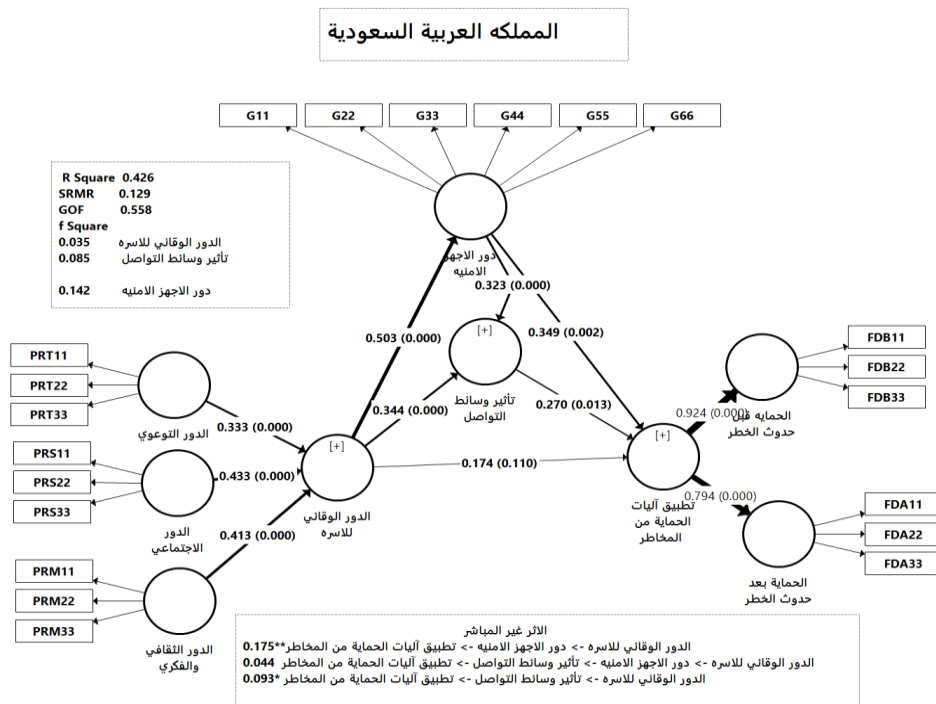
المملكه العربية السعودية

G11
G22
G33
G44
G55
G66

R Square 0.426
SRMR 0.129
GOF 0.558
f Square
0.035 الدور الوقائي للاسره
0.085 تأثير وسائط التواصل
0.142 دور الاجهز الامنيه

دور الاجهز الامنيه

0.323 (0.000)
0.503 (0.000)
0.349 (0.002)

[+]
تأثير وسائط التواصل

0.344 (0.000)
0.270 (0.013)

PRT11
PRT22
PRT33
الدور التوعوي
0.333 (0.000)

PRS11
PRS22
PRS33
الدور الاجتماعي
0.433 (0.000)

PRM11
PRM22
PRM33
الدور الثقافي والفكري
0.413 (0.000)

[+]
الدور الوقائي للاسره

0.174 (0.110)

[+]
تطبيق آليات الحماية من المخاطر

0.924 (0.000)
الحمايه قبل حدوث الخطر
FDB11
FDB22
FDB33

0.794 (0.000)
الحماية بعد حدوث الخطر
FDA11
FDA22
FDA33

الاثر غير المباشر
الدور الوقائي للاسره -> دور الاجهز الامنيه -> تطبيق آليات الحماية من المخاطر**0.175
الدور الوقائي للاسره -> دور الاجهز الامنيه -> تأثير وسائط التواصل -> تطبيق آليات الحماية من المخاطر 0.044
الدور الوقائي للاسره -> تأثير وسائط التواصل -> تطبيق آليات الحماية من المخاطر *0.093